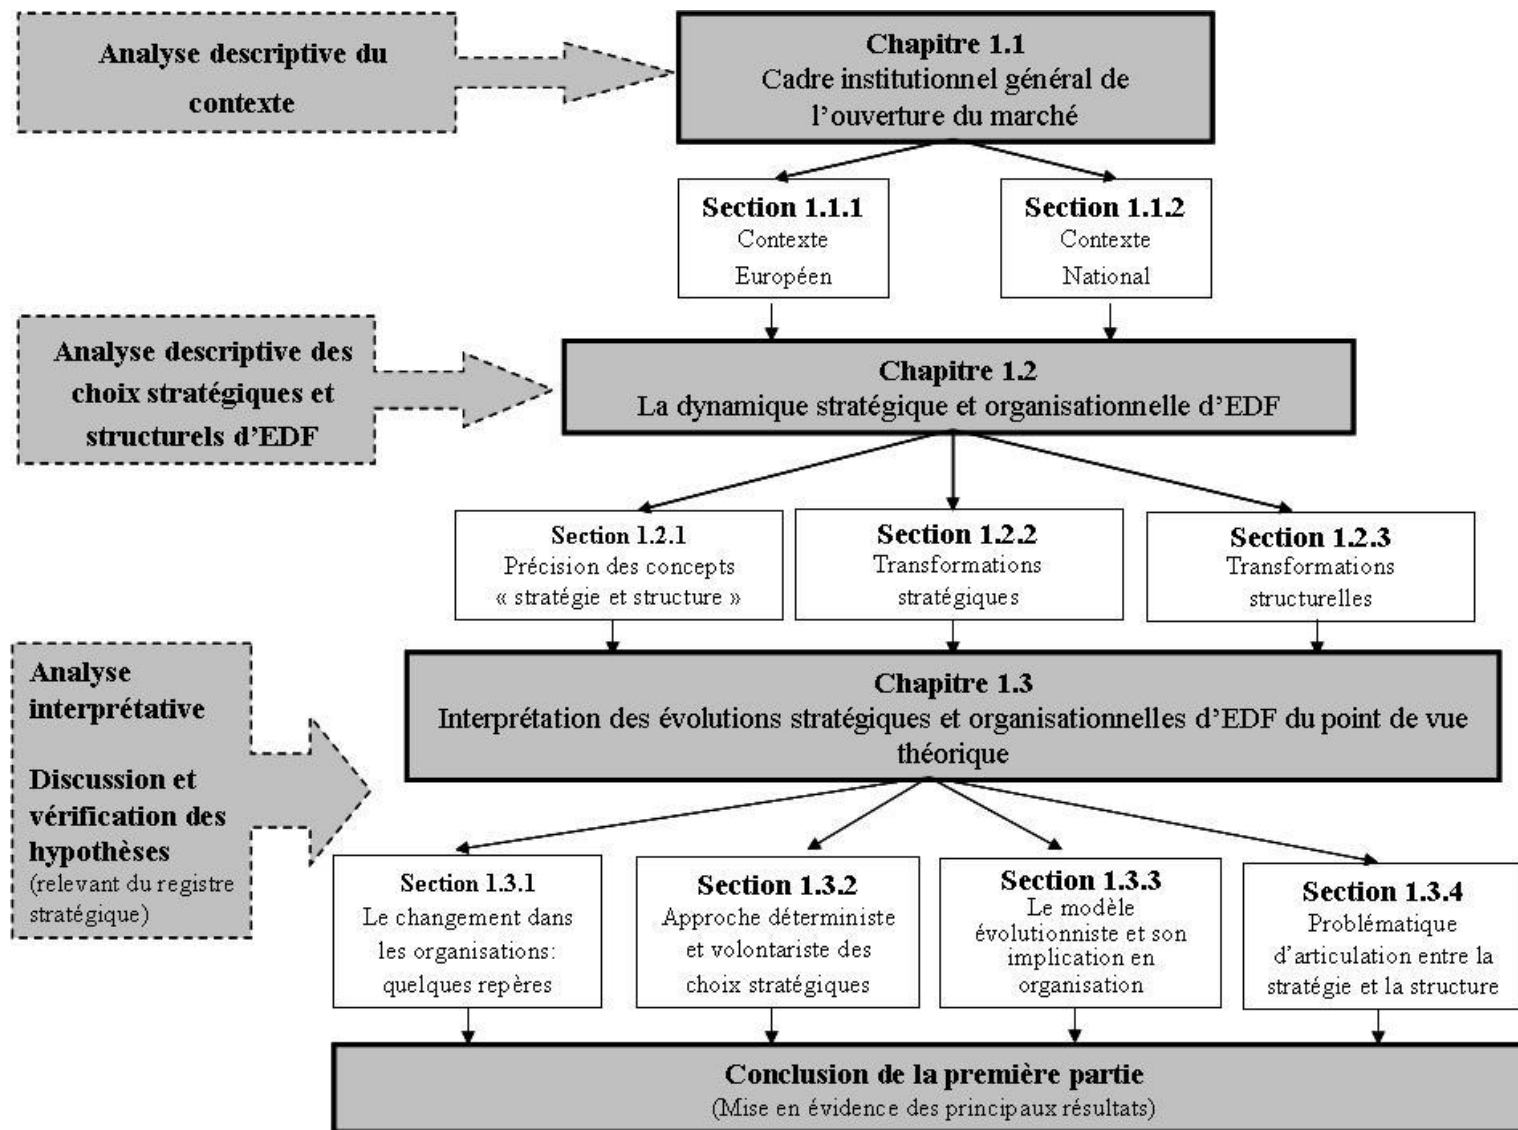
Analyse descriptive du contexte

Chapitre 1.1
Cadre institutionnel général de l'ouverture du marché

Section 1.1.1
Contexte Européen

Section 1.1.2
Contexte National

Analyse descriptive des choix stratégiques et structurels d'EDF

Chapitre 1.2
La dynamique stratégique et organisationnelle d'EDF

Section 1.2.1
Précision des concepts « stratégie et structure »

Section 1.2.2
Transformations stratégiques

Section 1.2.3
Transformations structurelles

Analyse interprétative

Discussion et vérification des hypothèses
(relevant du registre stratégique)

Chapitre 1.3
Interprétation des évolutions stratégiques et organisationnelles d'EDF du point de vue théorique

Section 1.3.1
Le changement dans les organisations: quelques repères

Section 1.3.2
Approche déterministe et volontariste des choix stratégiques

Section 1.3.3
Le modèle évolutionniste et son implication en organisation

Section 1.3.4
Problématique d'articulation entre la stratégie et la structure

Conclusion de la première partie
(Mise en évidence des principaux résultats)